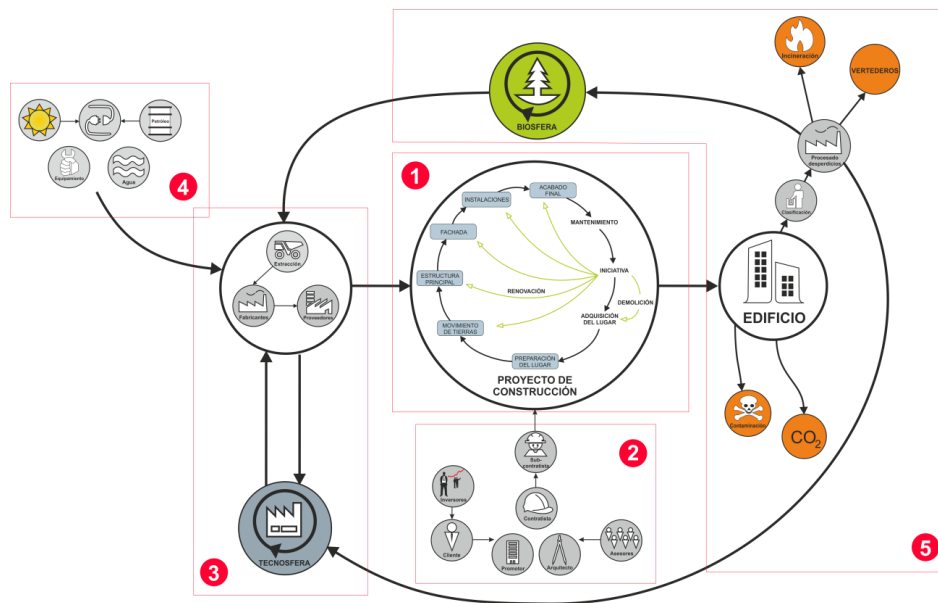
Incineración

VERTEDEROS

BIOSFERA

Procesado desperdicios

Clasificación

4

Petróleo

Equipamiento

Agua

1

ACABADO FINAL

INSTALACIONES

MANTENIMIENTO

FACHADA

INICIATIVA

ESTRUCTURA PRINCIPAL

RENOVACIÓN

DEMOLICIÓN

ADQUISICIÓN DEL LUGAR

MOVIMIENTO DE TIERRAS

PREPARACIÓN DEL LUGAR

PROYECTO DE CONSTRUCCIÓN

Extracción

Fabricantes

Proveedores

EDIFICIO

Contaminación

$CO_2$

2

Sub-contratista

Inversores

Contratista

Cliente

Promotor

Arquitecto

Asesores

3

TECNOSFERA

5